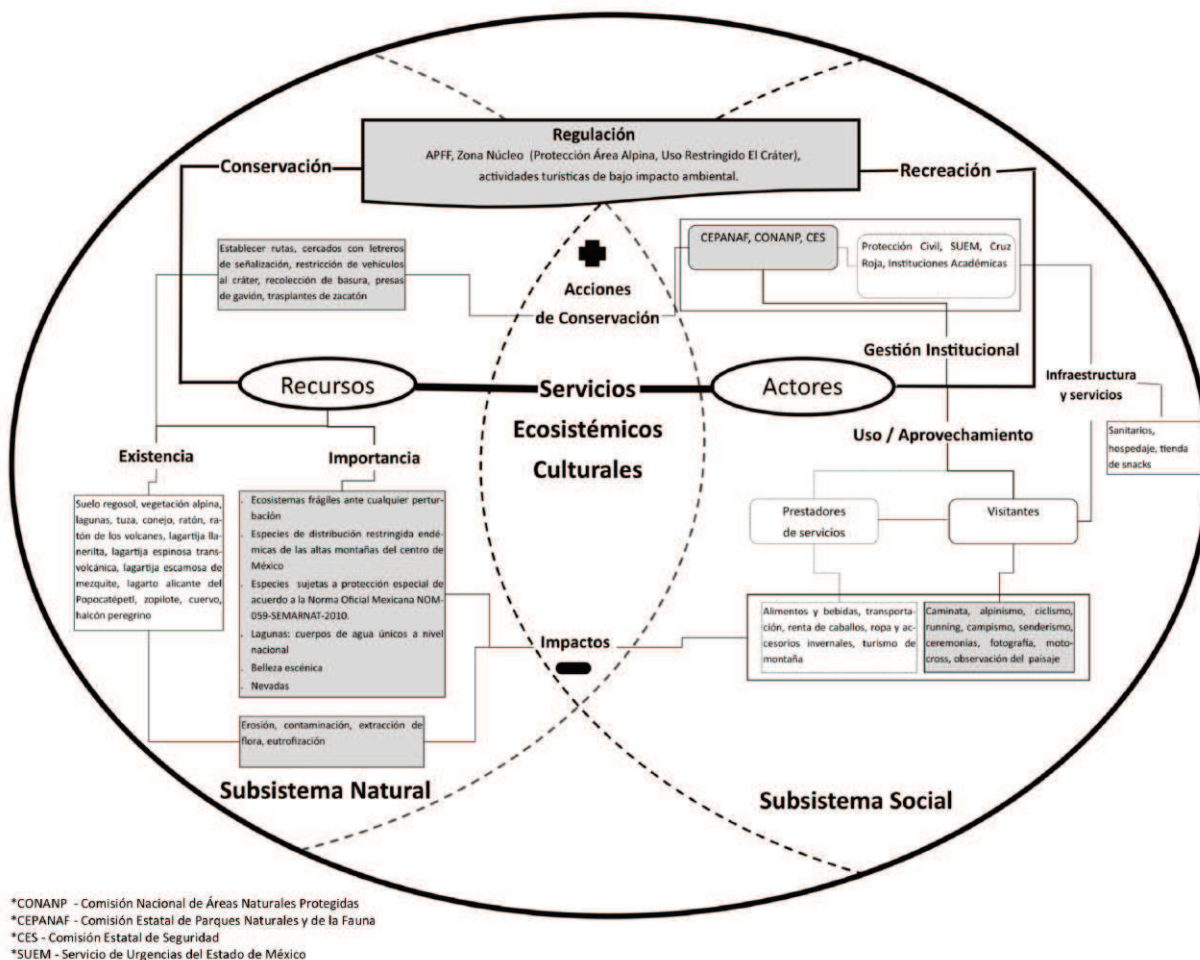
Regulación
APFF, Zona Núcleo (Protección Área Alpina, Uso Restringido El Cráter), actividades turísticas de bajo impacto ambiental.

Conservación

Recreación

Establecer rutas, cercados con letreros de señalización, restricción de vehículos al cráter, recolección de basura, presas de gavión, trasplantes de zacatón

Acciones de Conservación

CEPANAF, CONANP, CES

Protección Civil, SUEM, Cruz Roja, Instituciones Académicas

Gestión Institucional

Recursos

Servicios Ecosistémicos Culturales

Actores

Infraestructura y servicios

Sanitarios, hospedaje, tienda de snacks

Existencia

Importancia

Uso / Aprovechamiento

Suelo regosol, vegetación alpina, lagunas, tuza, conejo, ratón, ratón de los volcanes, lagartija llanerita, lagartija espinosa transvolcánica, lagartija escamosa de mezquite, lagarto alicante del Popocatépetl, zopilote, cuervo, halcón peregrino

- Ecosistemas frágiles ante cualquier perturbación
- Especies de distribución restringida endémicas de las altas montañas del centro de México
- Especies sujetas a protección especial de acuerdo a la Norma Oficial Mexicana NOM-059-SEMARNAT-2010.
- Lagunas: cuerpos de agua únicos a nivel nacional
- Belleza escénica
- Nevadas

Prestadores de servicios

Visitantes

Alimentos y bebidas, transportación, renta de caballos, ropa y accesorios invernales, turismo de montaña

Caminata, alpinismo, ciclismo, running, campismo, senderismo, ceremonias, fotografía, motocross, observación del paisaje

Impactos

Erosión, contaminación, extracción de flora, eutrofización

Subsistema Natural

Subsistema Social

*CONANP - Comisión Nacional de Áreas Naturales Protegidas
*CEPANAF - Comisión Estatal de Parques Naturales y de la Fauna
*CES - Comisión Estatal de Seguridad
*SUEM - Servicio de Urgencias del Estado de México